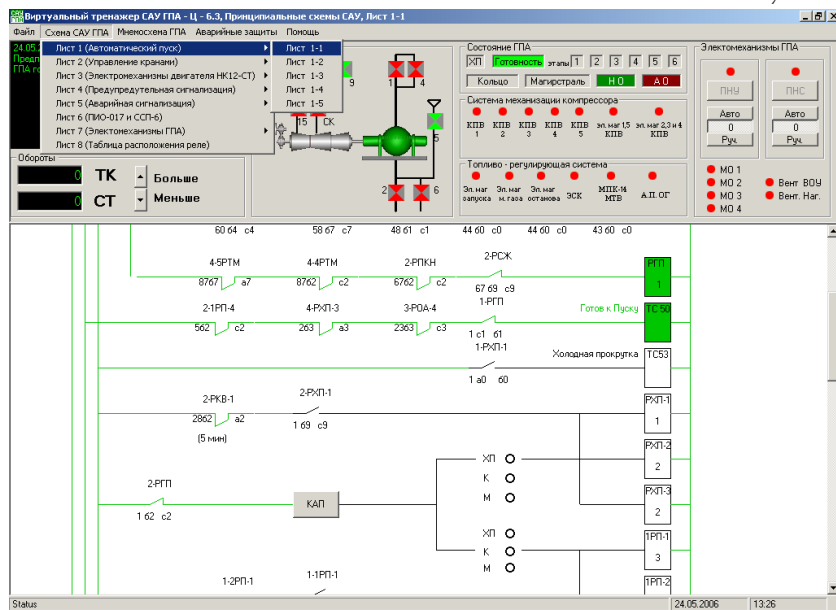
Виртуальный тренажер САУ ГПА - Ц - 6.3, Принципиальные схемы САУ, Лист 1-1

Файл Схема САУ ГПА Мнемосхема ГПА Аварийные защиты Помощь

Лист 1 (Автоматический пуск)
Лист 2 (Управление кранами)
Лист 3 (Электромеханизмы двигателя НК12-СТ)
Лист 4 (Предупредительная сигнализация)
Лист 5 (Аварийная сигнализация)
Лист 6 (ПИО-017 и ССП-6)
Лист 7 (Электомеханизмы ГПА)
Лист 8 (Таблица расположения реле)

Лист 1-1
Лист 1-2
Лист 1-3
Лист 1-4
Лист 1-5

24.05.
Предп
ГПА го

Обороты
0 ТК
0 СТ
Больше
Меньше

9
1 4
15 СК
5
2 6

Состояние ГПА
ХП Готовность этапы 1 2 3 4 5 6
Кольцо Магистраль Н О А О

Система механизации компрессора
КПВ 1 КПВ 2 КПВ 3 КПВ 4 КПВ 5 эл. маг 1,5 КПВ эл. маг 2,3 и 4 КПВ

Топливо - регулирующая система
Эл. маг запуска Эл. маг м. газа Эл. маг останова ЭСК МПК-М МТВ А.П. ОГ

Электомеханизмы ГПА
ПНУ ПНС
Авто 0 Руч. Авто 0 Руч.
МО 1
МО 2
МО 3
МО 4
Вент. ВОУ
Вент. Наг.

60 64 с4 58 67 с7 48 61 с1 44 60 с0 44 60 с0 43 60 с0

4-5РТМ 8767 а7
4-4РТМ 8762 с2
2-РПКН 6762 с2
2-РСЖ 67 69 с9
РГП 1

2-1РП-4 562 с2
4-РХП-3 263 а3
3-РОА-4 2363 с3
1-РГП 1 с1 61
Готов к Пуску ТС 50

1-РХП-1 1 а0 60
Холодная прокрутка ТС53

2-РКВ-1 2862 а2 (5 мин)
2-РХП-1 1 69 с9
РХП-1 1

ХП К М
РХП-2 2

2-РГП 1 62 с2
КАП
РХП-3 2

ХП К М
1РП-1 3

1-2РП-1 1-1РП-1
1РП-2

Status 24.05.2006 13:26